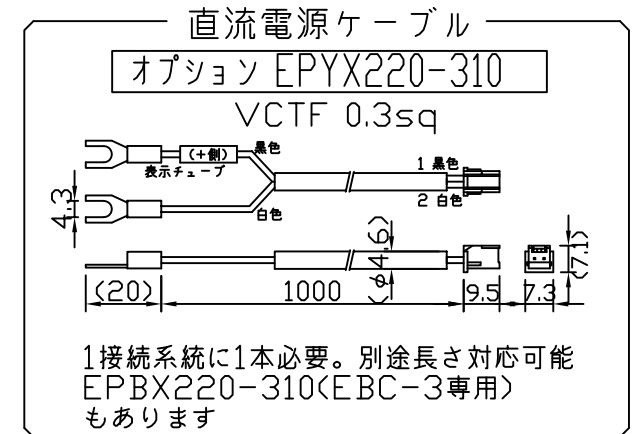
直流電源ケーブル

オプション EPYX220-310

VCTF 0.3sq

（+側）
表示チューブ
黒色
1 黒色
2 白色
白色

4.3
(φ4.6)
(7.1)

(20)
1000
9.5
7.3

1接続系統に1本必要。別途長さ対応可能
EPBX220-310(EBC-3専用)
もあります